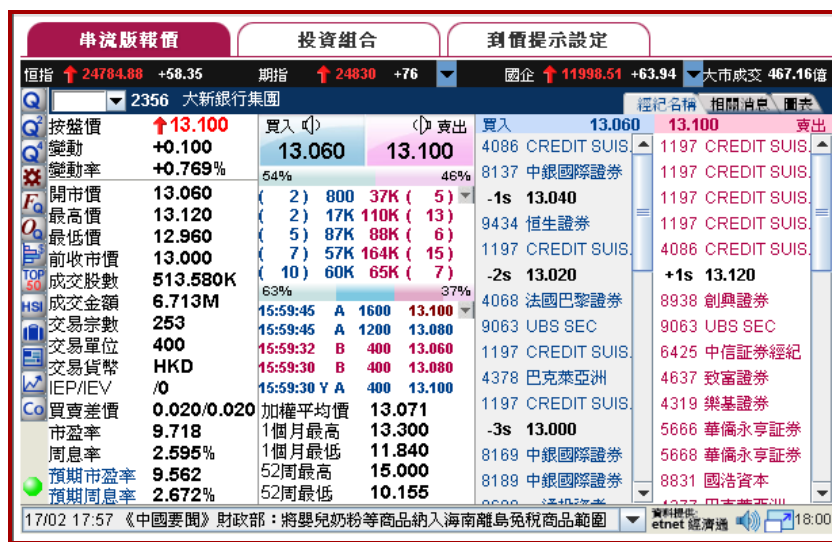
串流版報價 | 投資組合 | 到價提示設定

恒指 24784.88 +58.35 期指 24830 +76 國企 11998.51 +63.94 大市成交 467.16億

2356 大新銀行集團

經紀名稱 | 相關消息 | 圖表

| | |
|---|---|
| 按盤價 | 13.100 |
| 變動 | +0.100 |
| 變動率 | +0.769% |
| 開市價 | 13.060 |
| 最高價 | 13.120 |
| 最低價 | 12.960 |
| 前收市價 | 13.000 |
| 成交股數 | 513.580K |
| 成交金額 | 6.713M |
| 交易宗數 | 253 |
| 交易單位 | 400 |
| 交易貨幣 | HKD |
| IEP/IEV | /0 |
| 買賣差價 | 0.020/0.020 |
| 市盈率 | 9.718 |
| 周息率 | 2.595% |
| 預期市盈率 | 9.562 |
| 預期周息率 | 2.672% |

買入 | 賣出
13.060 | 13.100
54% | 46%

| | | | |
|---|---|---|---|
| ( 2) | 800 | 37K ( | 5) |
| ( 2) | 17K | 110K ( | 13) |
| ( 5) | 87K | 88K ( | 6) |
| ( 7) | 57K | 164K ( | 15) |
| ( 10) | 60K | 65K ( | 7) |

63% | 37%

| | | | |
|---|---|---|---|
| 15:59:45 | A | 1600 | 13.100 |
| 15:59:45 | A | 1200 | 13.080 |
| 15:59:32 | B | 400 | 13.060 |
| 15:59:30 | B | 400 | 13.080 |
| 15:59:30 Y | A | 400 | 13.100 |

| | |
|---|---|
| 加權平均價 | 13.071 |
| 1個月最高 | 13.300 |
| 1個月最低 | 11.840 |
| 52周最高 | 15.000 |
| 52周最低 | 10.155 |

買入 13.060
4086 CREDIT SUIS.
8137 中銀國際證券
-1s 13.040
9434 恒生證券
1197 CREDIT SUIS.
-2s 13.020
4068 法國巴黎證券
9063 UBS SEC
1197 CREDIT SUIS.
4378 巴克萊亞洲
1197 CREDIT SUIS.
-3s 13.000
8169 中銀國際證券
8189 中銀國際證券

13.100 賣出
1197 CREDIT SUIS.
1197 CREDIT SUIS.
1197 CREDIT SUIS.
1197 CREDIT SUIS.
4086 CREDIT SUIS.
+1s 13.120
8938 創興證券
9063 UBS SEC
6425 中信証券經紀
4637 致富證券
4319 樂基證券
5666 華僑永亨証券
5668 華僑永亨証券
8831 國浩資本

17/02 17:57 《中國要聞》財政部：將嬰兒奶粉等商品納入海南離島免稅商品範圍

資料提供: etnet 經濟通 18:00